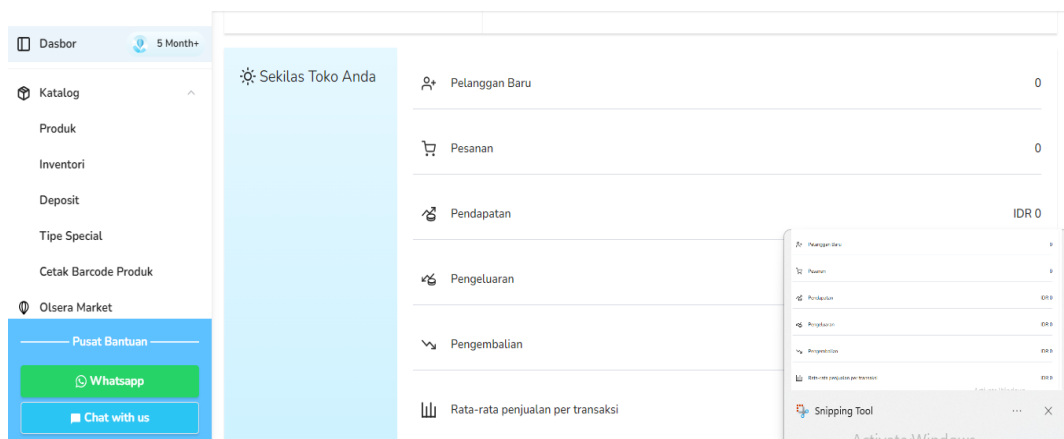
Dasbor
5 Month+
Katalog
Produk
Inventori
Deposit
Tipe Special
Cetak Barcode Produk
Olsera Market
Pusat Bantuan
Whatsapp
Chat with us

Sekilas Toko Anda

| | |
|---|---|
| Pelanggan Baru | 0 |
| Pesanan | 0 |
| Pendapatan | IDR 0 |
| Pengeluaran | |
| Pengembalian | |
| Rata-rata penjualan per transaksi | |

| | |
|---|---|
| Pelanggan Baru | 0 |
| Pesanan | 0 |
| Pendapatan | IDR 0 |
| Pengeluaran | IDR 0 |
| Pengembalian | IDR 0 |
| Rata-rata penjualan per transaksi | IDR 0 |

Snipping Tool
...
Activate Windows